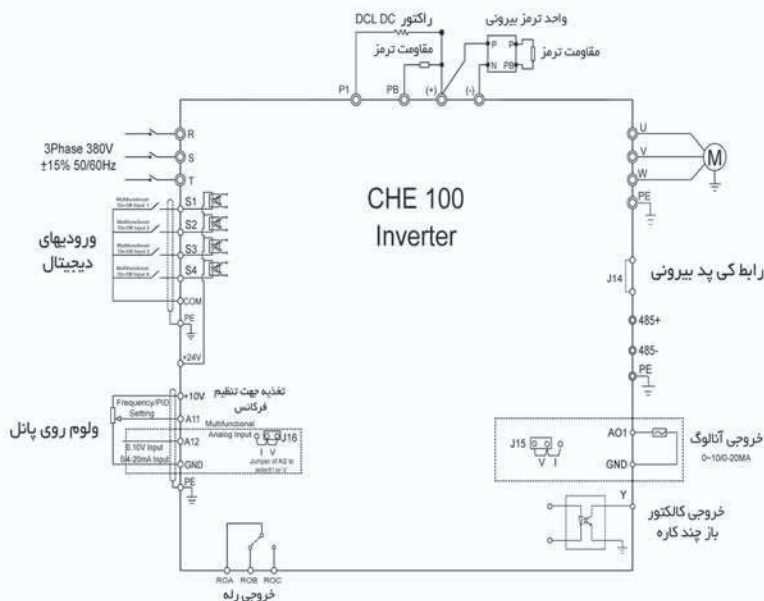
واحد ترمز بیرونی
DCL DC راکتور
مقاومت ترمز
مقاومت ترمز
P
P
N
PB
P1
PB
(+)
(-)

3Phase 380V ±15% 50/60Hz
R
S
T

CHE 100
Inverter

U
V
W
M
PE

Multifunctional On-Off Input 1
Multifunctional On-Off Input 2
Multifunctional On-Off Input 3
Multifunctional On-Off Input 4
S1
S2
S3
S4
ورودیهای دیجیتال
COM
PE
+24V

رابط کی پد بیرونی
J14
485+
485-
PE

+10V
تغذیه جهت تنظیم فرکانس
Frequency/PID Setting
A11
ولوم روی پانل
Multifunctional Analog Input
A12
J16
I V
0.10V Input
0/4-20mA Input
GND
Jumper of AI2 to select I or V
PE

J15
V I
AO1
GND
خروجی آنالوگ
0~10/0-20MA

Y
خروجی کالکتور باز چند کاره

ROA
ROB
ROC
خروجی رله